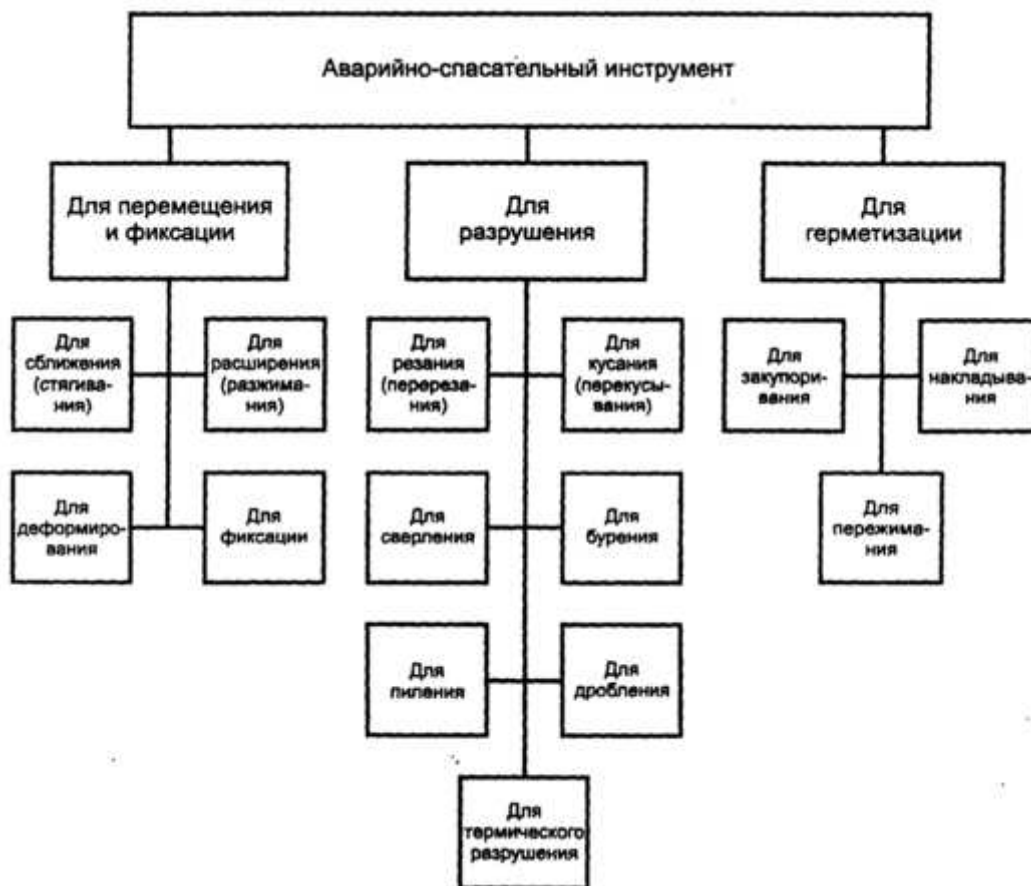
Аварийно-спасательный инструмент

Для перемещения и фиксации

Для разрушения

Для герметизации

Для сближения (стягивания)

Для расширения (разжимания)

Для деформирования

Для фиксации

Для резания (перерезания)

Для кусания (перекусывания)

Для сверления

Для бурения

Для пиления

Для дробления

Для термического разрушения

Для закупоривания

Для накладывания

Для пережимания